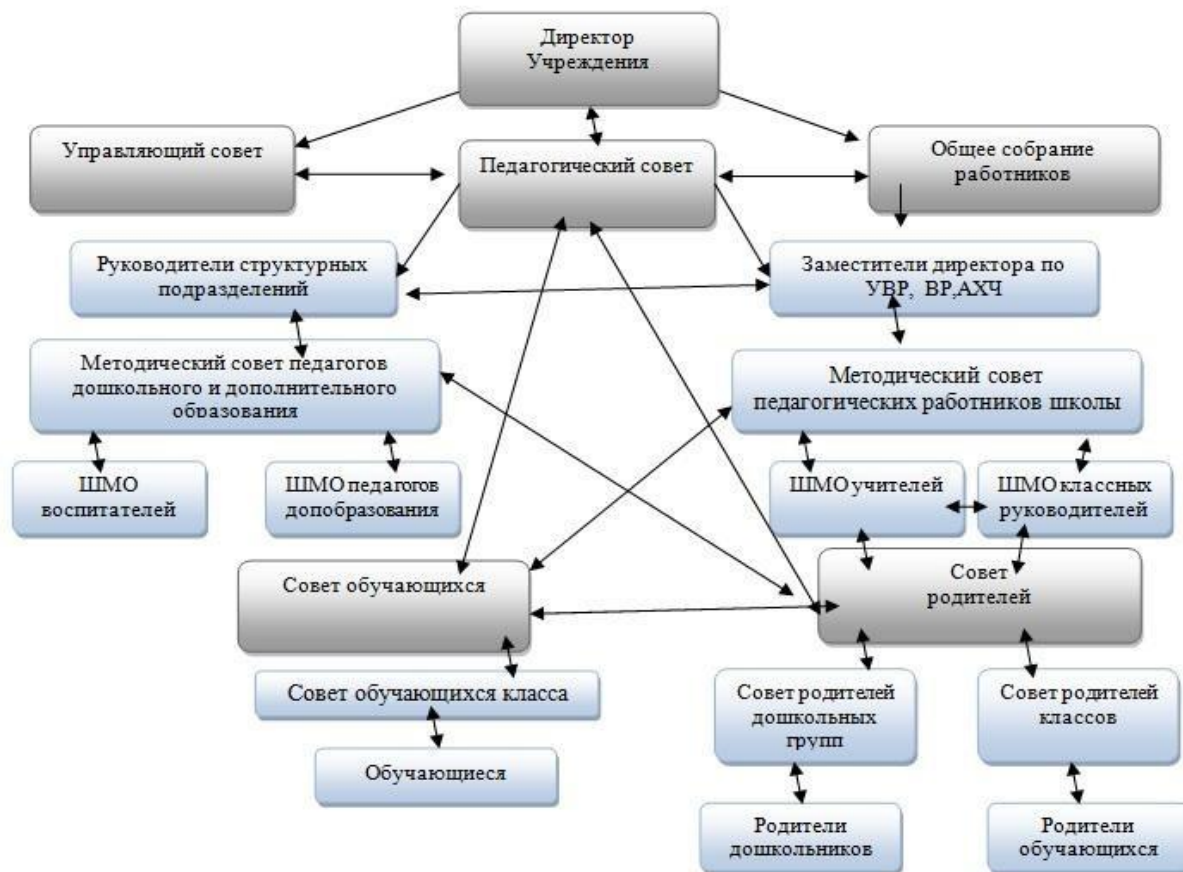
Директор Учреждения

Управляющий совет

Педагогический совет

Общее собрание работников

Руководители структурных подразделений

Заместители директора по УВР, ВР,АХЧ

Методический совет педагогов дошкольного и дополнительного образования

Методический совет педагогических работников школы

ШМО воспитателей

ШМО педагогов допобразования

ШМО учителей

ШМО классных руководителей

Совет обучающихся

Совет родителей

Совет обучающихся класса

Совет родителей дошкольных групп

Совет родителей классов

Обучающиеся

Родители дошкольников

Родители обучающихся